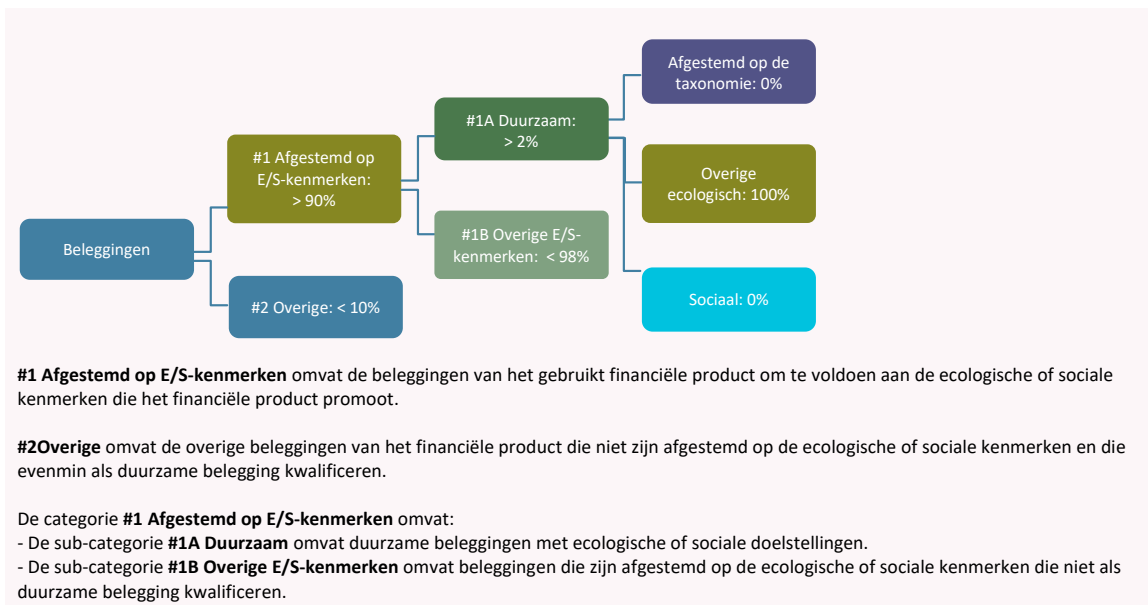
Beleggingen

#1 Afgestemd op E/S-kenmerken: > 90%

#2 Overige: < 10%

#1A Duurzaam: > 2%

#1B Overige E/S-kenmerken: < 98%

Afgestemd op de taxonomie: 0%

Overige ecologisch: 100%

Sociaal: 0%

**#1 Afgestemd op E/S-kenmerken** omvat de beleggingen van het gebruikt financiële product om te voldoen aan de ecologische of sociale kenmerken die het financiële product promoot.

**#2Overige** omvat de overige beleggingen van het financiële product die niet zijn afgestemd op de ecologische of sociale kenmerken en die evenmin als duurzame belegging kwalificeren.

De categorie **#1 Afgestemd op E/S-kenmerken** omvat:
- De sub-categorie **#1A Duurzaam** omvat duurzame beleggingen met ecologische of sociale doelstellingen.
- De sub-categorie **#1B Overige E/S-kenmerken** omvat beleggingen die zijn afgestemd op de ecologische of sociale kenmerken die niet als duurzame belegging kwalificeren.